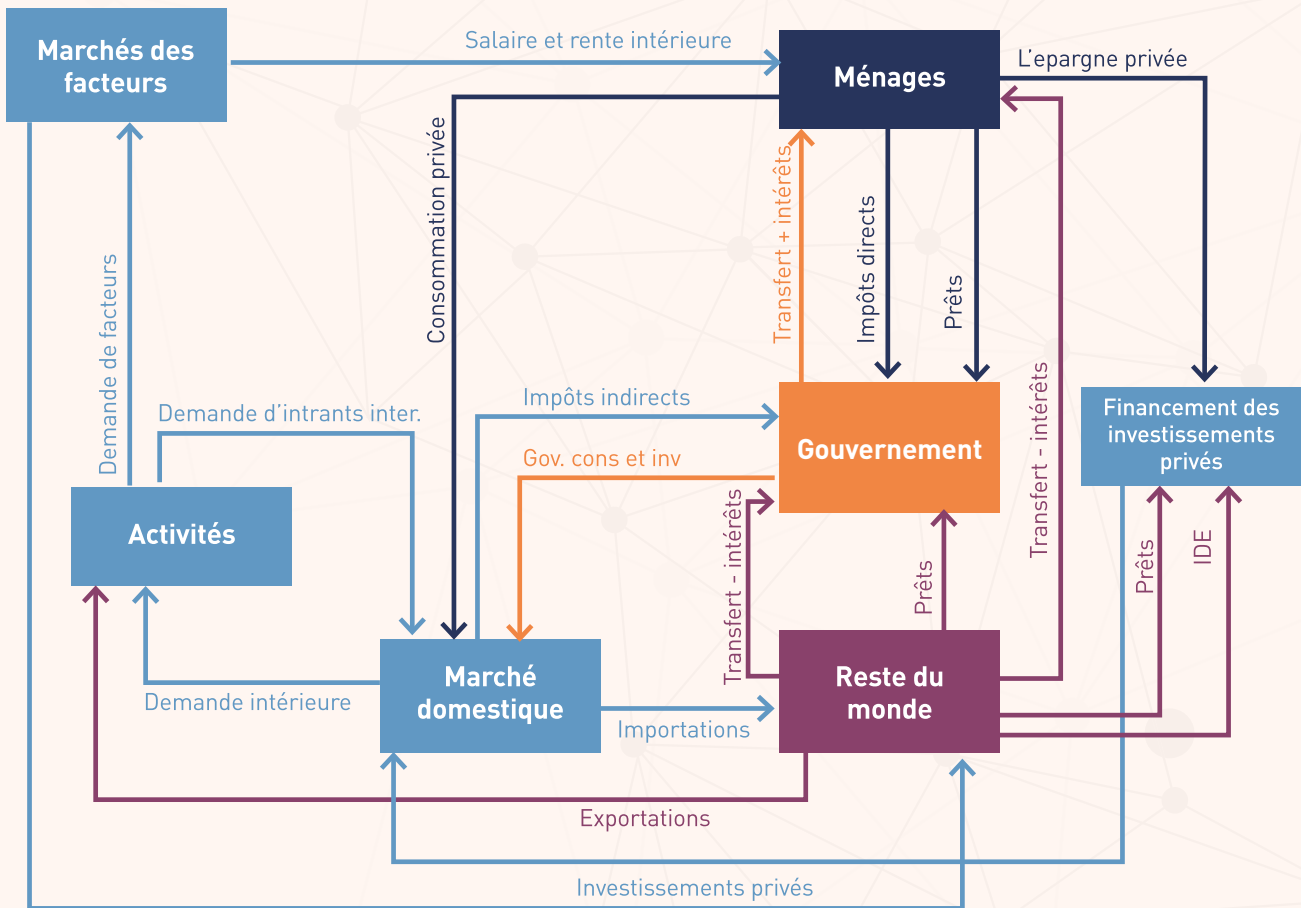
Marchés des facteurs

Salaire et rente intérieure

Ménages

L'epargne privée

Consommation privée

Transfert + intérêts

Impôts directs

Prêts

Transfert - intérêts

Demande de facteurs

Demande d'intrants inter.

Impôts indirects

Gouvernement

Financement des investissements privés

Gov. cons et inv

Activités

Transfert - intérêts

Prêts

Prêts

IDE

Marché domestique

Reste du monde

Demande intérieure

Importations

Exportations

Investissements privés